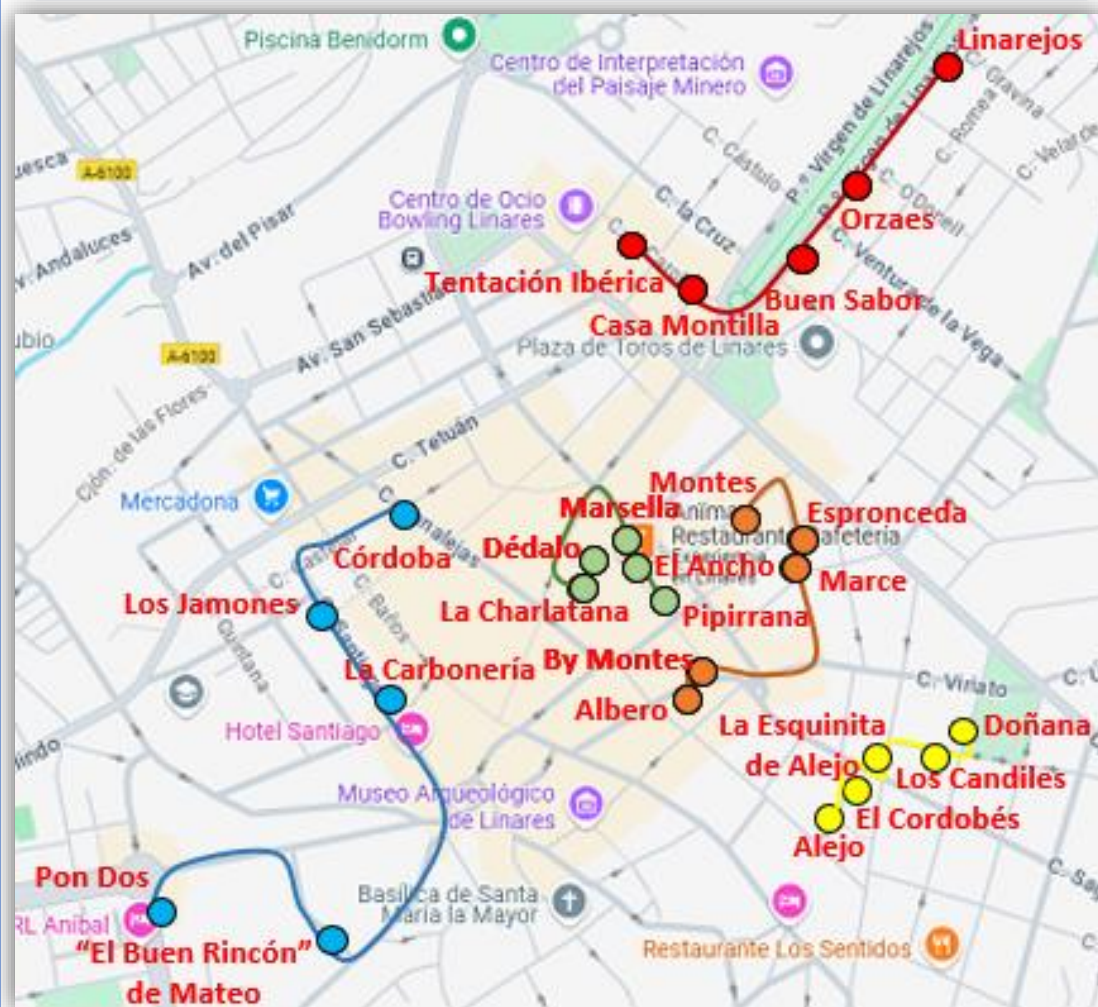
Piscina Benidorm
Centro de Interpretación del Paisaje Minero
Linarejos
C. Cástulo
P.º Virgen de Linarejos
C. Gravina
C. Romea
C. Velarde
uesca
A-6100
Centro de Ocio Bowling Linares
C. la Cruz
C. O'Donell
Orzaes
Av. del Pisar
v. Andaluces
Tentación Ibérica
Buen Sabor
C. Ventura de la Vega
Casa Montilla
ubio
A-6100
Av. San Sebastián
Plaza de Toros de Linares
Cjón. de las Flores
C. Tetuán
Montes
Mercadona
Marsella
Espronceda
Canalejas
Restaurante Cafetería
Dédalo
Córdoba
El Ancho
Marce
Los Jamones
C. Baños
La Charlatana
Pipirrana
Quintana
By Montes
La Carbonería
C. Viriato
Albero
Hotel Santiago
La Esquinita de Alejo
Doñana
lindo
Los Candiles
Museo Arqueológico de Linares
El Cordobés
Alejo
Pon Dos
Basílica de Santa María la Mayor
RL Aníbal
"El Buen Rincón" de Mateo
Restaurante Los Sentidos